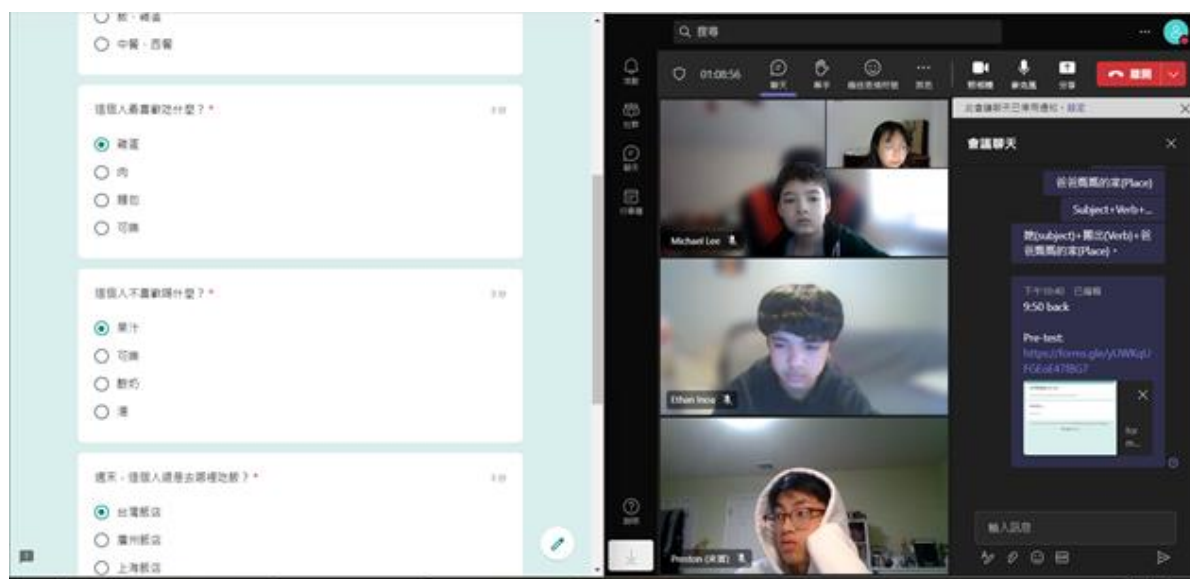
○ 飯・雞蛋
○ 中餐・西餐

這個人最喜歡吃什麼？*
3 分
◉ 雞蛋
○ 肉
○ 麵包
○ 可頌

這個人不喜歡喝什麼？*
3 分
◉ 果汁
○ 可樂
○ 酸奶
○ 湯

週末，這個人還是去哪裡吃飯？*
3 分
◉ 台灣飯店
○ 廣州飯店
○ 上海飯店

Q 搜尋
...
活動
社群
聊天
行事曆
說明
01:08:56
聊天
舉手
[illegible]
...
其他
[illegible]
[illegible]
分享
離開
此會議聊天已停用通知 · 設定
會議聊天
爸爸媽媽的家(Place)
Subject+Verb+...
她(subject)+搬出(Verb)+爸爸媽媽的家(Place)。
下午10:40 已編輯
9:50 back
Pre-test:
https://forms.gle/yUWKqU FG6sE47BG7
For m...
輸入訊息
Michael Lee
Ethan Inoa
Preston (來賓)